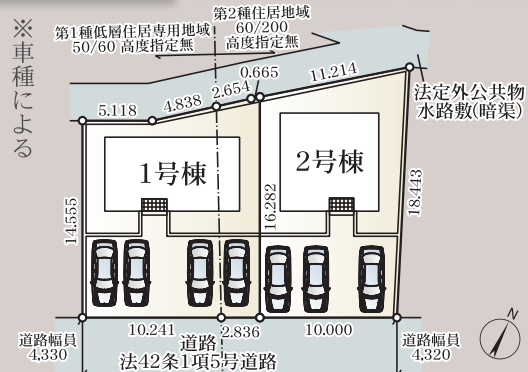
※車種による

第1種低層住居専用地域
50/60 高度指定無

第2種住居地域
60/200
高度指定無

0.665
11.214
5.118
4.838
2.654

法定外公共物
水路敷(暗渠)

1号棟

2号棟

14.555
16.282
18.443

10.241
2.836
10.000

道路幅員
4.330

道路
法42条1項5号道路

道路幅員
4.320

N